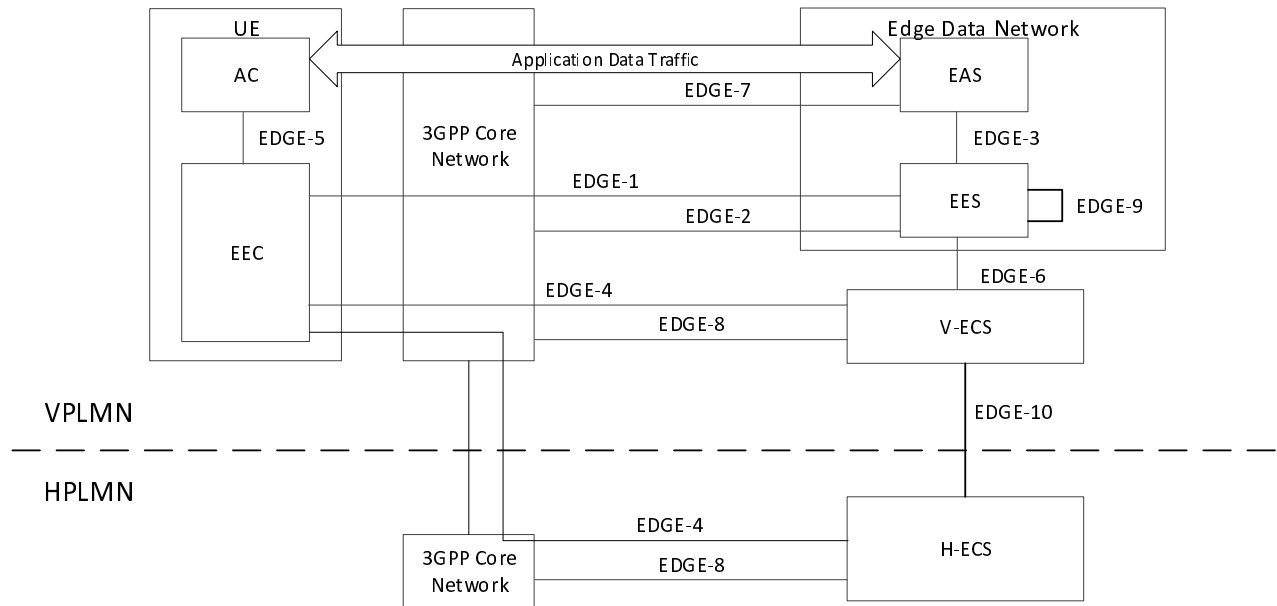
UE

AC

Application Data Traffic

Edge Data Network

EAS

EDGE-7

EDGE-5

3GPP Core Network

EDGE-3

EDGE-1

EES

EDGE-9

EDGE-2

EEC

EDGE-6

EDGE-4

EDGE-8

V-ECS

VPLMN

EDGE-10

HPLMN

EDGE-4

H-ECS

3GPP Core Network

EDGE-8